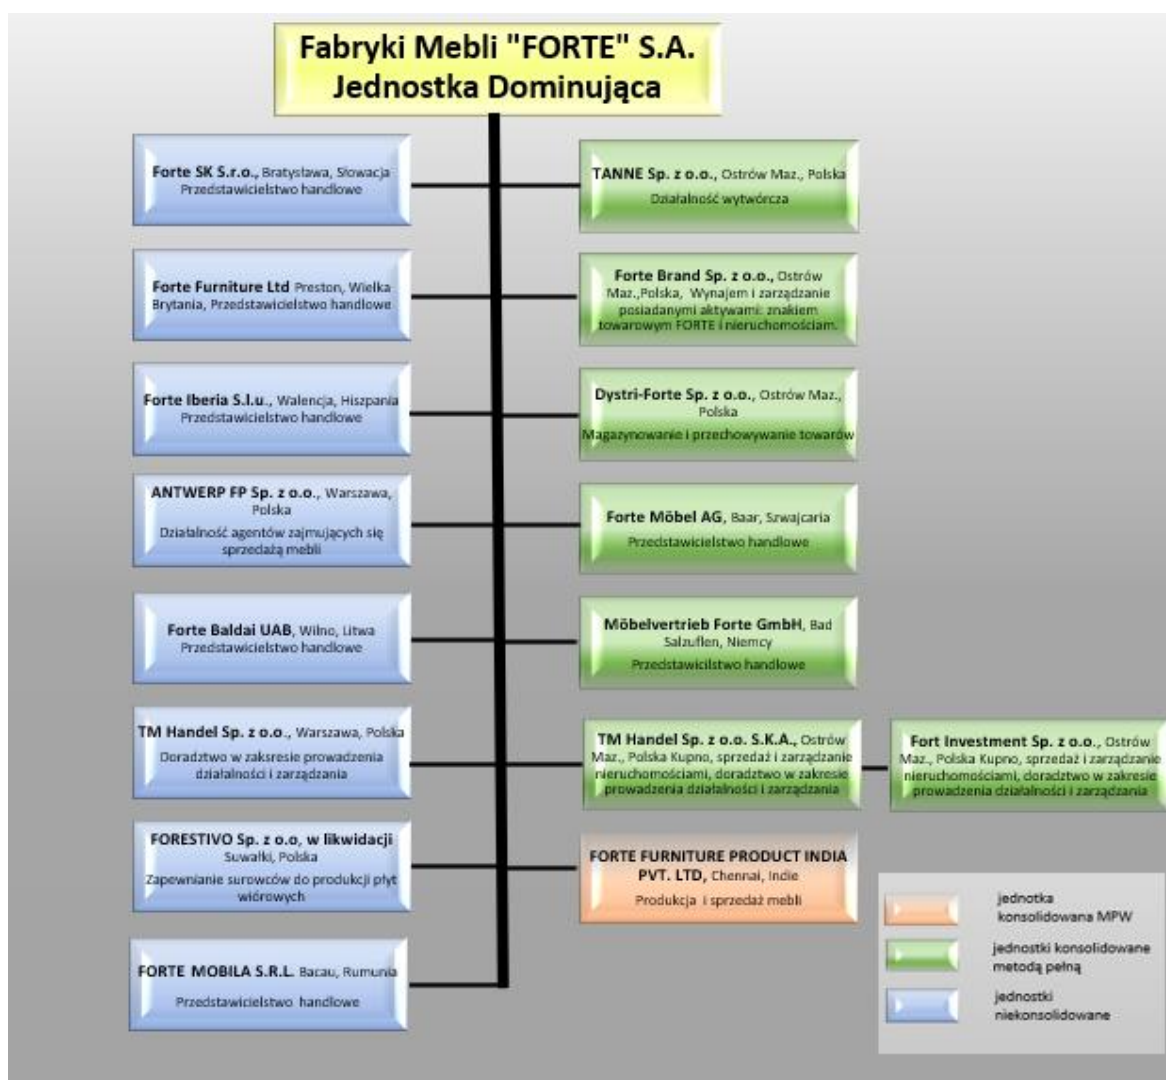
Fabryki Mebli "FORTE" S.A.
Jednostka Dominująca

Forte SK S.r.o., Bratysława, Słowacja
Przedstawicielstwo handlowe

Forte Furniture Ltd Preston, Wielka Brytania, Przedstawicielstwo handlowe

Forte Iberia S.l.u., Walencja, Hiszpania
Przedstawicielstwo handlowe

ANTWERP FP Sp. z o.o., Warszawa, Polska
Działalność agentów zajmujących się sprzedażą mebli

Forte Baldai UAB, Wilno, Litwa
Przedstawicielstwo handlowe

TM Handel Sp. z o.o., Warszawa, Polska
Doradztwo w zaksresie prowadzenia działalności i zarządzania

FORESTIVO Sp. z o.o, w likwidacji
Suwałki, Polska
Zapewnianie surowców do produkcji płyt wiórowych

FORTE MOBILA S.R.L. Bacau, Rumunia
Przedstawicielstwo handlowe

TANNE Sp. z o.o., Ostrów Maz., Polska
Działalność wytwórcza

Forte Brand Sp. z o.o., Ostrów Maz.,Polska, Wynajem i zarządzanie posiadanymi aktywami: znakiem towarowym FORTE i nieruchomościam.

Dystri-Forte Sp. z o.o., Ostrów Maz., Polska
Magazynowanie i przechowywanie towarów

Forte Möbel AG, Baar, Szwajcaria
Przedstawicielstwo handlowe

Möbelvertrieb Forte GmbH, Bad Salzuflen, Niemcy
Przedstawicilstwo handlowe

TM Handel Sp. z o.o. S.K.A., Ostrów Maz., Polska Kupno, sprzedaż i zarządzanie nieruchomościami, doradztwo w zakresie prowadzenia działalności i zarządzania

Fort Investment Sp. z o.o., Ostrów Maz., Polska Kupno, sprzedaż i zarządzanie nieruchomościami, doradztwo w zakresie prowadzenia działalności i zarządzania

FORTE FURNITURE PRODUCT INDIA PVT. LTD, Chennai, Indie
Produkcja i sprzedaż mebli

jednotka konsolidowana MPW
jednostki konsolidowane metodą pełną
jednostki niekonsolidowane